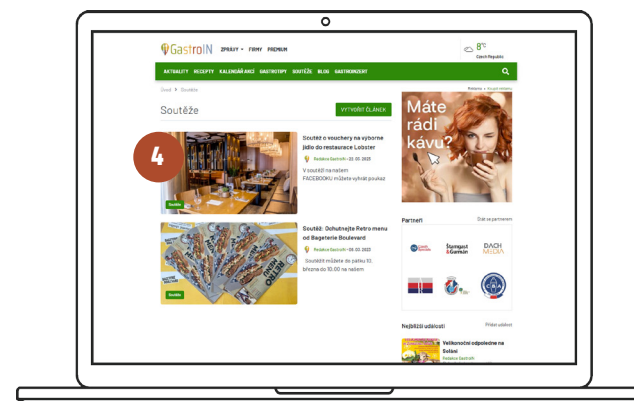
GastroIN ZPRÁVY ▾ FIRMY PREMIUM

8°C
Czech Republic

AKTUALITY RECEPTY KALENDÁŘ AKCÍ GASTROTIPY SOUTĚŽE BLOG GASTROKONZERT

Úvod > Soutěže

Soutěže

VYTVOŘIT ČLÁNEK

4

Soutěže

Soutěž o vouchery na výborné jídlo do restaurace Lobster

Redakce GastroIN - 22. 03. 2021

V soutěži na našem FACEBOOKU můžete vyhrát poukaz

Soutěže

Soutěž: Ochutnejte Retro menu od Bageterie Boulevard

Redakce GastroIN - 06. 03. 2022

Soutěžit můžete do pátku 10. března do 10.00 na našem

Reklama • Koupit reklamu

Máte rádi kávu?

Partneři

Staň se partnerem

Czech Specials

Sommelier & Gourmet

DACH MEDIA

Nejbližší události

Přidat událost

Velikonoční odpoledne na Soláni

Redakce GastroIN